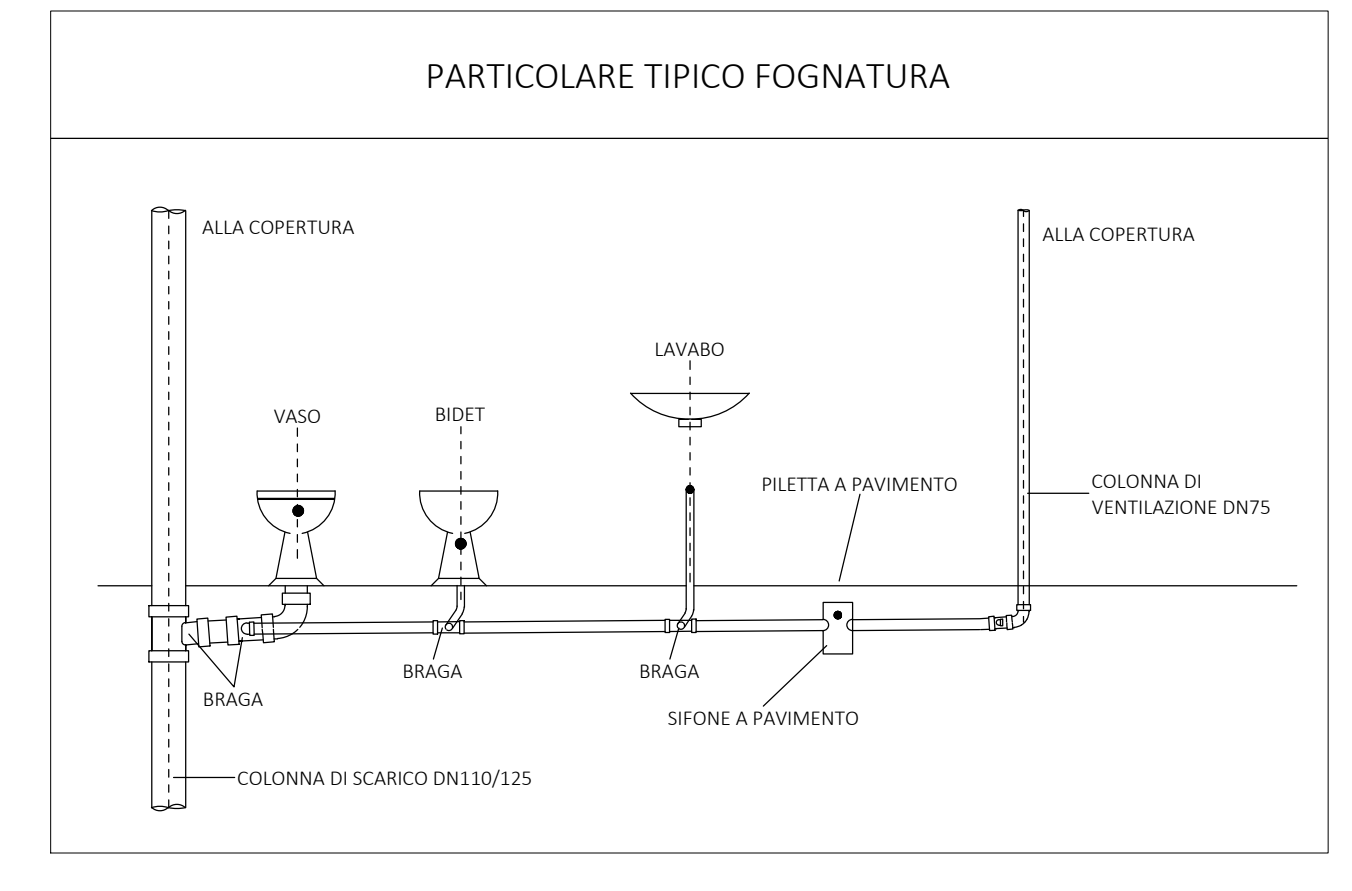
PARTICOLARE TIPICO FOGNATURA

ALLA COPERTURA

ALLA COPERTURA

LAVABO

VASO

BIDET

PILETTA A PAVIMENTO

COLONNA DI VENTILAZIONE DN75

BRAGA

BRAGA

BRAGA

SIFONE A PAVIMENTO

COLONNA DI SCARICO DN110/125